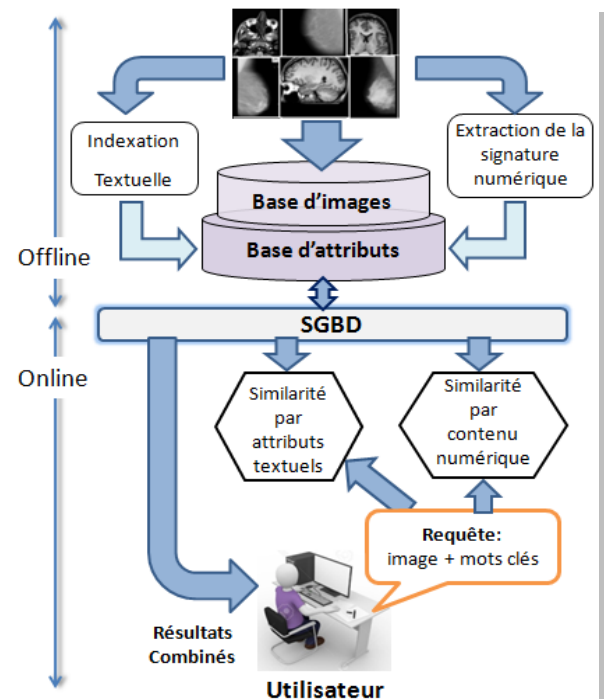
Indexation
Textuelle

Extraction de la signature numérique

Base d'images

Base d'attributs

Offline

SGBD

Online

Similarité par attributs textuels

Similarité par contenu numérique

Requête:
image + mots clés

Résultats Combinés

Utilisateur